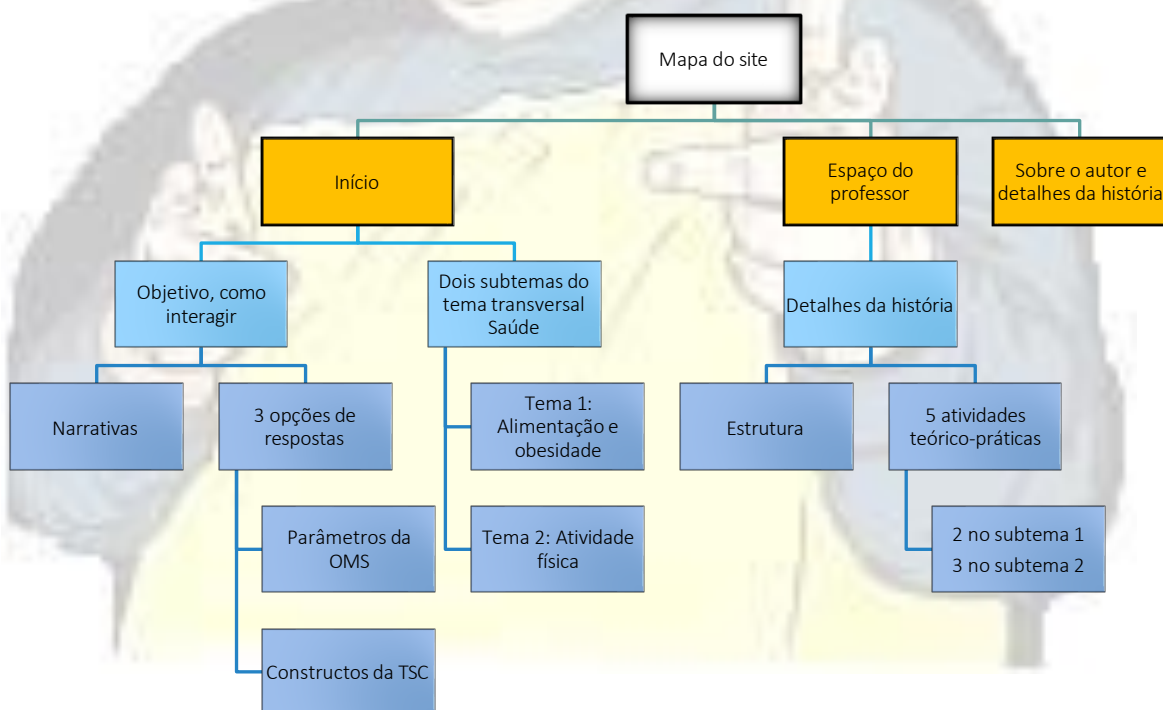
Mapa do site

Início

Espaço do professor

Sobre o autor e detalhes da história

Objetivo, como interagir

Dois subtemas do tema transversal Saúde

Detalhes da história

Narrativas

3 opções de respostas

Tema 1: Alimentação e obesidade

Estrutura

5 atividades teórico-práticas

Parâmetros da OMS

Tema 2: Atividade física

2 no subtema 1
3 no subtema 2

Constructos da TSC